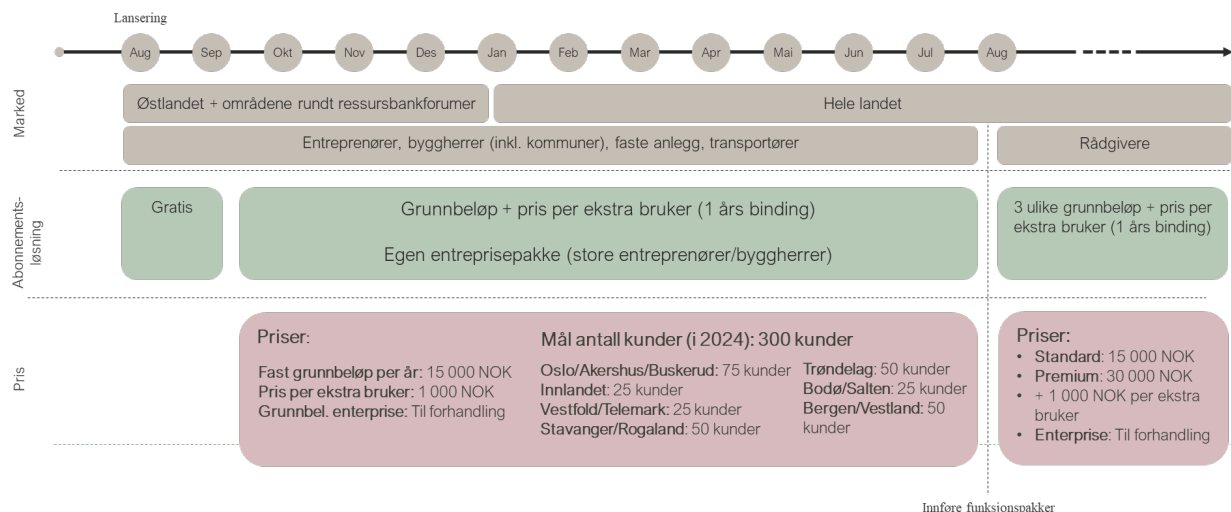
Lansering

Aug Sep Okt Nov Des Jan Feb Mar Apr Mai Jun Jul Aug

Marked

Østlandet + områdene rundt ressursbankforumer

Hele landet

Entreprenører, byggherrer (inkl. kommuner), faste anlegg, transportører

Rådgivere

Abonnementsløsning

Gratis

Grunnbeløp + pris per ekstra bruker (1 års binding)

Egen entreprisepakke (store entreprenører/byggherrer)

3 ulike grunnbeløp + pris per ekstra bruker (1 års binding)

Pris

Priser:

Fast grunnbeløp per år: 15 000 NOK
Pris per ekstra bruker: 1 000 NOK
Grunnbel. enterprise: Til forhandling

Mål antall kunder (i 2024): 300 kunder

Oslo/Akershus/Buskerud: 75 kunder
Innlandet: 25 kunder
Vestfold/Telemark: 25 kunder
Stavanger/Rogaland: 50 kunder

Trøndelag: 50 kunder
Bodø/Salten: 25 kunder
Bergen/Vestland: 50 kunder

Priser:
• Standard: 15 000 NOK
• Premium: 30 000 NOK
• + 1 000 NOK per ekstra bruker
• Enterprise: Til forhandling

Innføre funksjonspakker